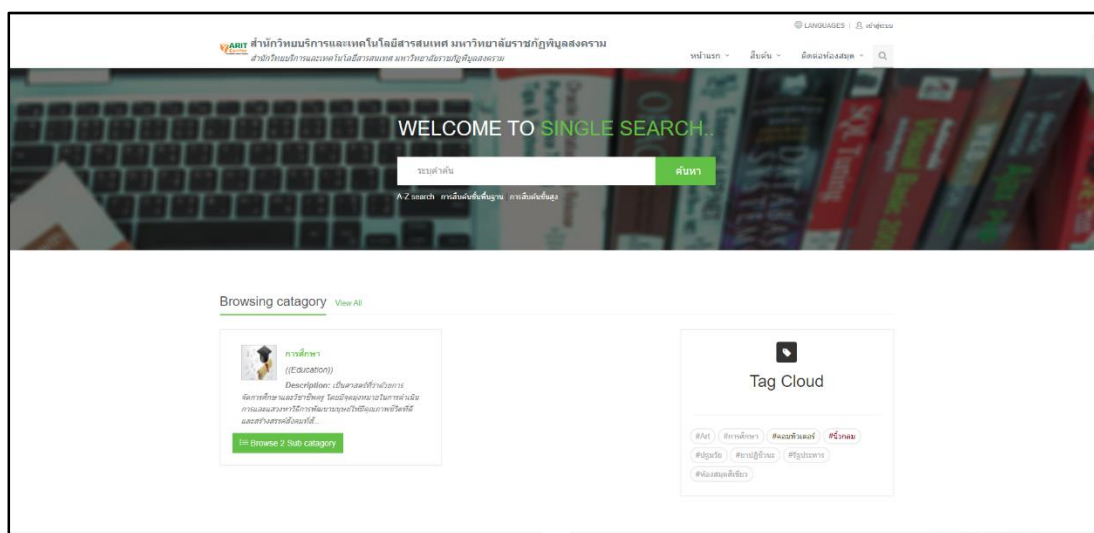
LANGUAGES | เข้าสู่ระบบ

ARIT สำนักวิทยบริการและเทคโนโลยีสารสนเทศ มหาวิทยาลัยราชภัฏพิบูลสงคราม
สำนักวิทยบริการและเทคโนโลยีสารสนเทศ มหาวิทยาลัยราชภัฏพิบูลสงคราม

หน้าแรก | สืบค้น | ติดต่อห้องสมุด

WELCOME TO SINGLE SEARCH..

ระบุคำค้น | ค้นหา

A-Z search การสืบค้นขั้นพื้นฐาน การสืบค้นขั้นสูง

Browsing catagory View All

การศึกษา
((Education))
Description: เป็นศาสตร์ที่ว่าด้วยการจัดการศึกษาและวิชาชีพครู โดยมีจุดมุ่งหมายในการดำเนินการและแสวงหาวิธีการพัฒนามนุษย์ให้มีคุณภาพชีวิตที่ดี และสร้างสรรค์สังคมที่ดี...

Browse 2 Sub catagory

Tag Cloud

#Art #การศึกษา #คอมพิวเตอร์ #ชิ้วกลม #ปฐมวัย #ยาปฏิชีวนะ #รัฐประหาร #ห้องสมุดดิจิทัล